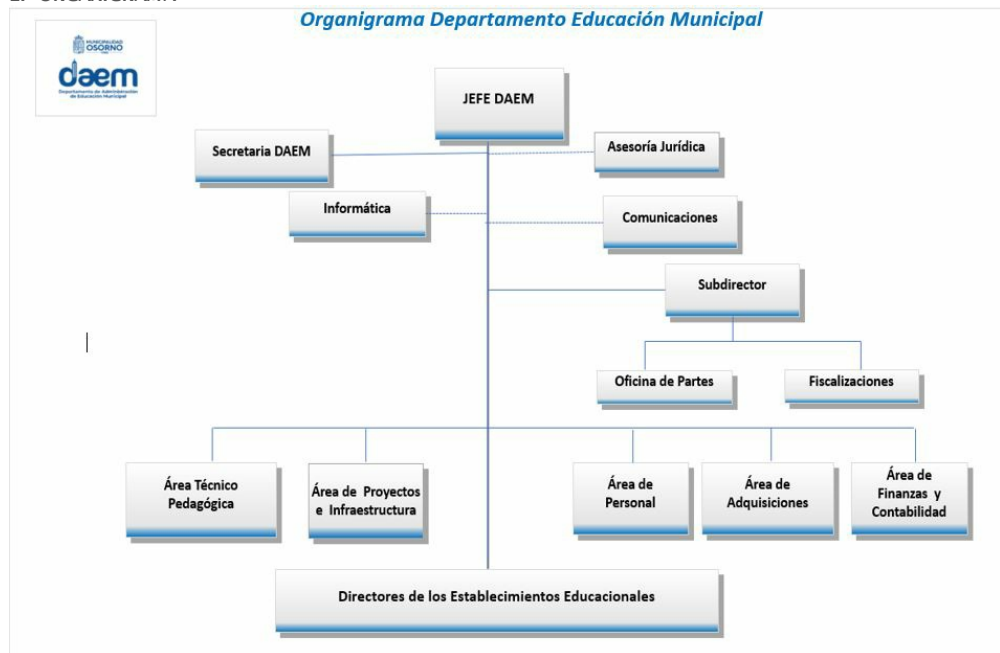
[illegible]

Organigrama Departamento Educación Municipal

MUNICIPALIDAD OSORNO

daem

Departamento de Administración de Educación Municipal

JEFE DAEM

Secretaria DAEM

Asesoría Jurídica

Informática

Comunicaciones

Subdirector

Oficina de Partes

Fiscalizaciones

Área Técnico Pedagógica

Área de Proyectos e Infraestructura

Área de Personal

Área de Adquisiciones

Área de Finanzas y Contabilidad

Directores de los Establecimientos Educacionales